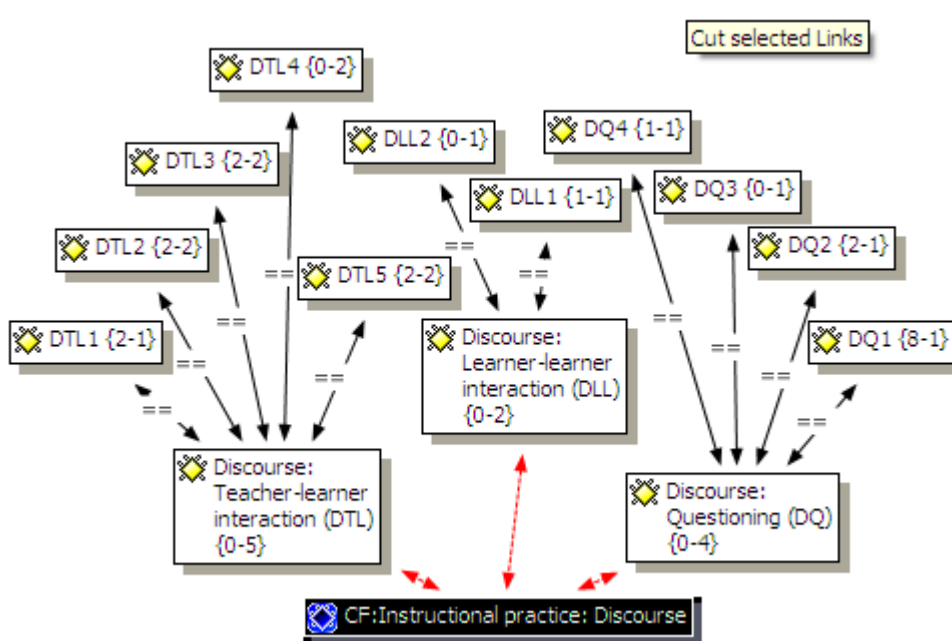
Cut selected Links

DTL4 {0-2}

DTL3 {2-2}

DLL2 {0-1}

DQ4 {1-1}

DLL1 {1-1}

DQ3 {0-1}

DTL2 {2-2}

DTL5 {2-2}

DQ2 {2-1}

DTL1 {2-1}

DQ1 {8-1}

==

==

==

==

==

==

==

==

==

==

==

==

Discourse: Learner-learner interaction (DLL) {0-2}

Discourse: Teacher-learner interaction (DTL) {0-5}

Discourse: Questioning (DQ) {0-4}

CF:Instructional practice: Discourse